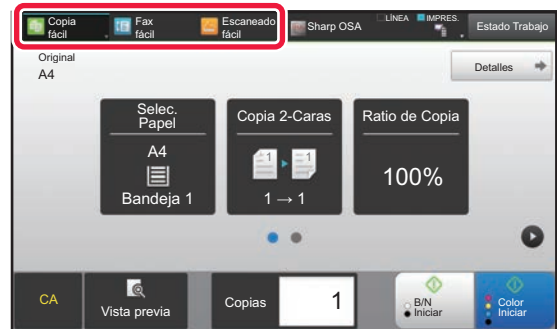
Copia fácil
Fax fácil
Escaneado fácil
Sharp OSA
LÍNEA
IMPRES.
Estado Trabajo

Original
A4

Detalles

Selec. Papel
A4
Bandeja 1

Copia 2-Caras
1 → 1

Ratio de Copia
100%

CA
Vista previa
Copias
1
B/N Iniciar
Color Iniciar